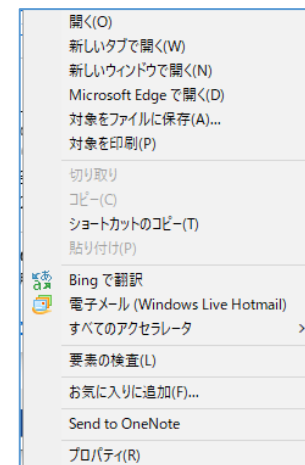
開く(O)
新しいタブで開く(W)
新しいウィンドウで開く(N)
Microsoft Edge で開く(D)
対象をファイルに保存(A)...
対象を印刷(P)

切り取り
コピー(C)
ショートカットのコピー(T)
貼り付け(P)

Bing で翻訳
電子メール (Windows Live Hotmail)
すべてのアクセラレータ >

要素の検査(L)

お気に入りに追加(F)...

Send to OneNote

プロパティ(R)